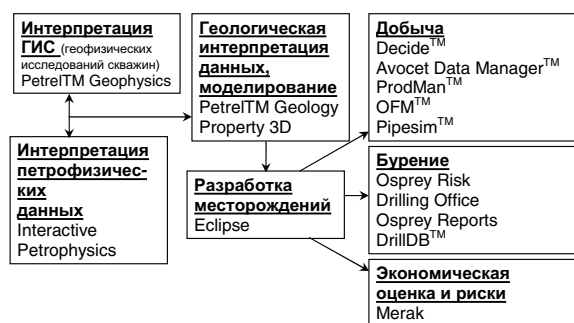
**Интерпретация ГИС** (геофизических исследований скважин)
PetrelTM Geophysics

**Геологическая интерпретация данных, моделирование**
PetrelTM Geology
Property 3D

**Добыча**
Decide$^{TM}$
Avocet Data Manager$^{TM}$
ProdMan$^{TM}$
OFM$^{TM}$
Pipesim$^{TM}$

**Интерпретация петрофизических данных**
Interactive Petrophysics

**Разработка месторождений**
Eclipse

**Бурение**
Osprey Risk
Drilling Office
Osprey Reports
DrillDB$^{TM}$

**Экономическая оценка и риски**
Merak